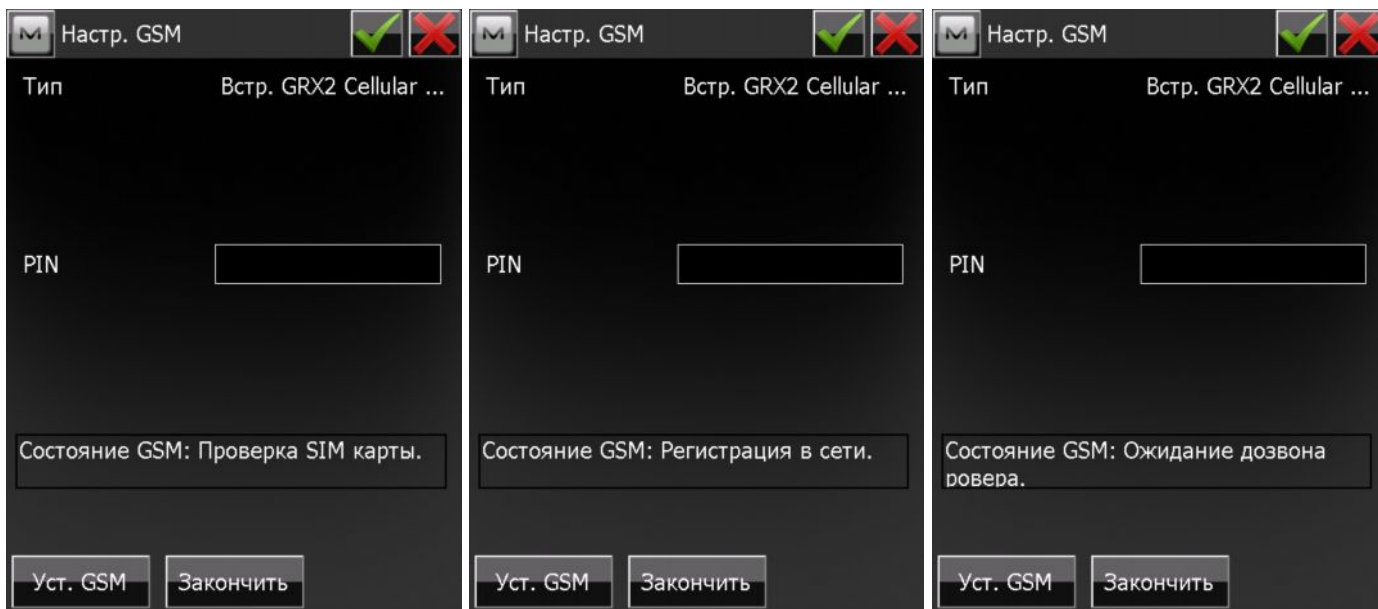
M Настр. GSM

Тип Встр. GRX2 Cellular ...

PIN

Состояние GSM: Проверка SIM карты.

Уст. GSM Закончить

M Настр. GSM

Тип Встр. GRX2 Cellular ...

PIN

Состояние GSM: Регистрация в сети.

Уст. GSM Закончить

M Настр. GSM

Тип Встр. GRX2 Cellular ...

PIN

Состояние GSM: Ожидание дозвона ровера.

Уст. GSM Закончить